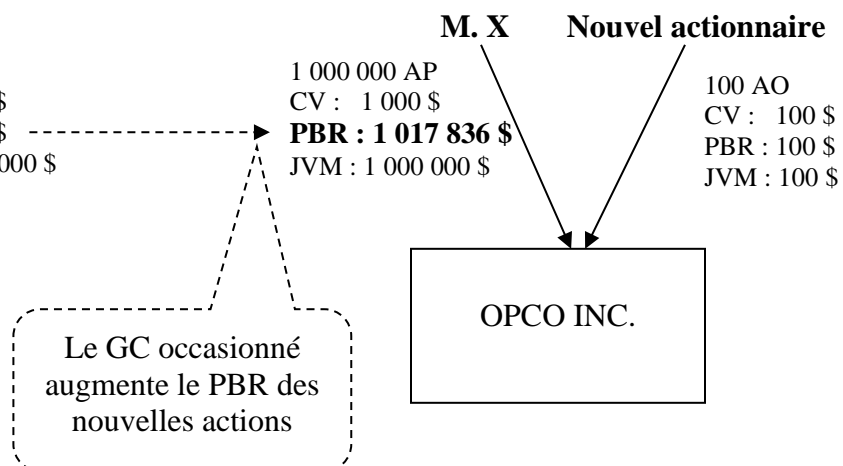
M. X

Nouvel actionnaire

$

$

000 $

1 000 000 AP
CV : 1 000 $
**PBR : 1 017 836 $**
JVM : 1 000 000 $

100 AO
CV : 100 $
PBR : 100 $
JVM : 100 $

OPCO INC.

Le GC occasionné augmente le PBR des nouvelles actions